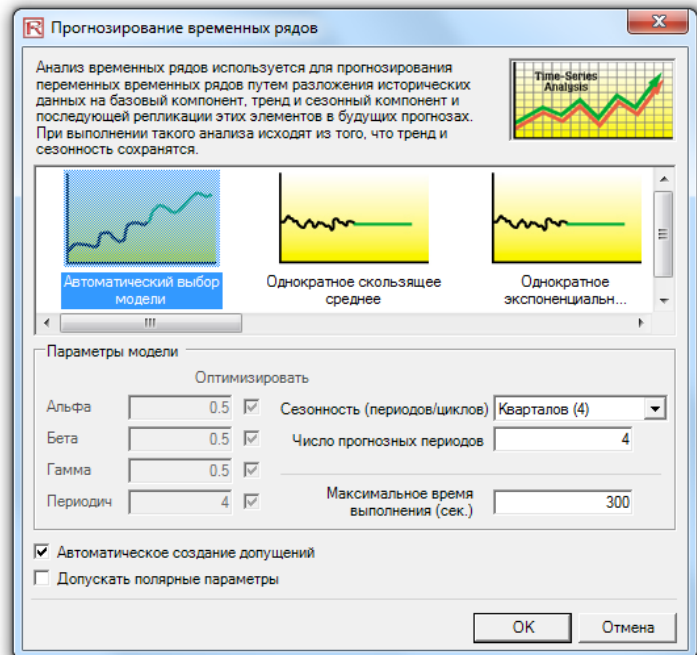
Прогнозирование временных рядов

Анализ временных рядов используется для прогнозирования переменных временных рядов путем разложения исторических данных на базовый компонент, тренд и сезонный компонент и последующей репликации этих элементов в будущих прогнозах. При выполнении такого анализа исходят из того, что тренд и сезонность сохранятся.

Time-Series Analysis

Автоматический выбор модели

Однократное скользящее среднее

Однократное экспоненциальн...

Параметры модели

Оптимизировать

| | | |
|---|---|---|
| Альфа | 0.5 | ☑ |
| Бета | 0.5 | ☑ |
| Гамма | 0.5 | ☑ |
| Периодич | 4 | ☑ |

Сезонность (периодов/циклов) Кварталов (4)

Число прогнозных периодов 4

Максимальное время выполнения (сек.) 300

☑ Автоматическое создание допущений

☐ Допускать полярные параметры

OK

Отмена